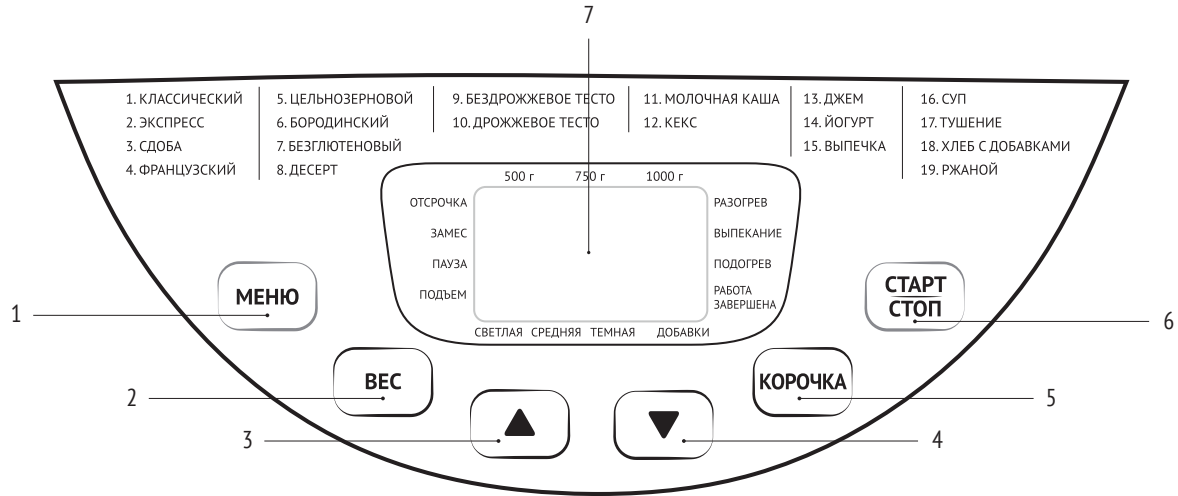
7

1. КЛАССИЧЕСКИЙ
2. ЭКСПРЕСС
3. СДОБА
4. ФРАНЦУЗСКИЙ

5. ЦЕЛЬНОЗЕРНОВОЙ
6. БОРОДИНСКИЙ
7. БЕЗГЛЮТЕНОВЫЙ
8. ДЕСЕРТ

9. БЕЗДРОЖЖЕВОЕ ТЕСТО
10. ДРОЖЖЕВОЕ ТЕСТО

11. МОЛОЧНАЯ КАША
12. КЕКС

13. ДЖЕМ
14. ЙОГУРТ
15. ВЫПЕЧКА

16. СУП
17. ТУШЕНИЕ
18. ХЛЕБ С ДОБАВКАМИ
19. РЖАНОЙ

500 г 750 г 1000 г

ОТСРОЧКА
ЗАМЕС
ПАУЗА
ПОДЪЕМ

РАЗОГРЕВ
ВЫПЕКАНИЕ
ПОДОГРЕВ
РАБОТА ЗАВЕРШЕНА

СВЕТЛАЯ СРЕДНЯЯ ТЕМНАЯ ДОБАВКИ

1 МЕНЮ

СТАРТ
СТОП 6

2 ВЕС

КОРОЧКА 5

3 ▲

▼ 4